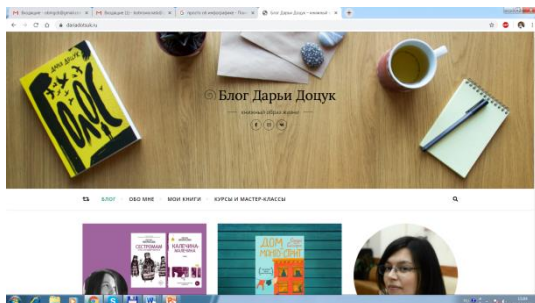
Входящие - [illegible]@gmail.com
Входящие (2) - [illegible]
просто об информации - Поиск
Блог Дарьи Доцук – книжный
+
dariadotsuk.ru

ДАРЬЯ ДОЦУК
БЛОГ

Блог Дарьи Доцук
книжный образ жизни

БЛОГ
ОБО МНЕ
МОИ КНИГИ
КУРСЫ И МАСТЕР-КЛАССЫ

СЕСТРОМАМ
КАЛЕЧИНА-МАЛЕЧИНА
ДОМ МАЙЯ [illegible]